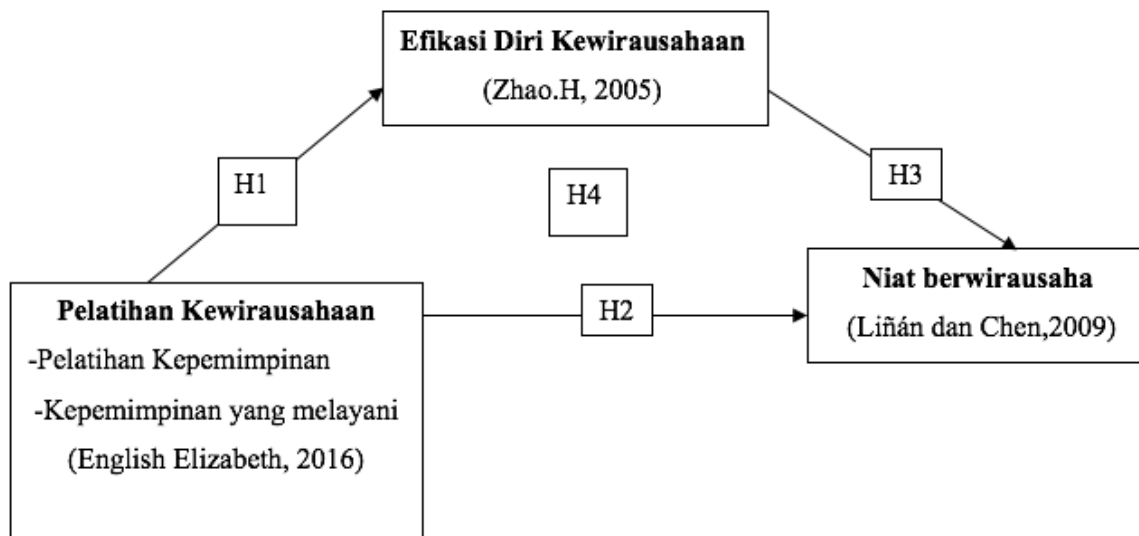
Efikasi Diri Kewirausahaan
(Zhao.H, 2005)

H1

H4

H3

Pelatihan Kewirausahaan
-Pelatihan Kepemimpinan
-Kepemimpinan yang melayani
(English Elizabeth, 2016)

H2

Niat berwirausaha
(Liñán dan Chen,2009)